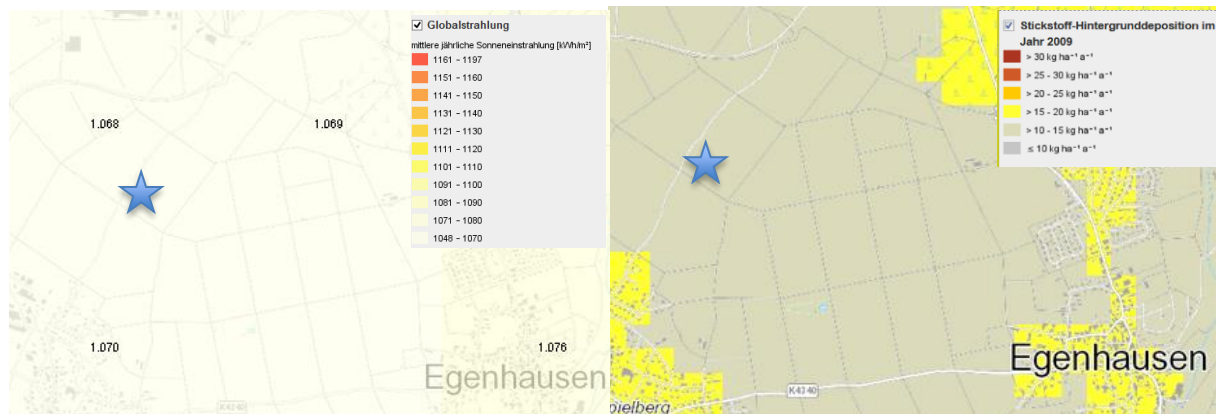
Globalstrahlung

mittlere jährliche Sonneneinstrahlung [kWh/m²]

1161 - 1197
1151 - 1160
1141 - 1150
1131 - 1140
1121 - 1130
1111 - 1120
1101 - 1110
1091 - 1100
1081 - 1090
1071 - 1080
1048 - 1070

1.068
1.069
1.070
1.076
Egenhausen

Stickstoff-Hintergrunddeposition im Jahr 2009

> 30 kg ha⁻¹ a⁻¹
> 25 - 30 kg ha⁻¹ a⁻¹
> 20 - 25 kg ha⁻¹ a⁻¹
> 15 - 20 kg ha⁻¹ a⁻¹
> 10 - 15 kg ha⁻¹ a⁻¹
≤ 10 kg ha⁻¹ a⁻¹

Egenhausen
K4340
K4340
pielberg